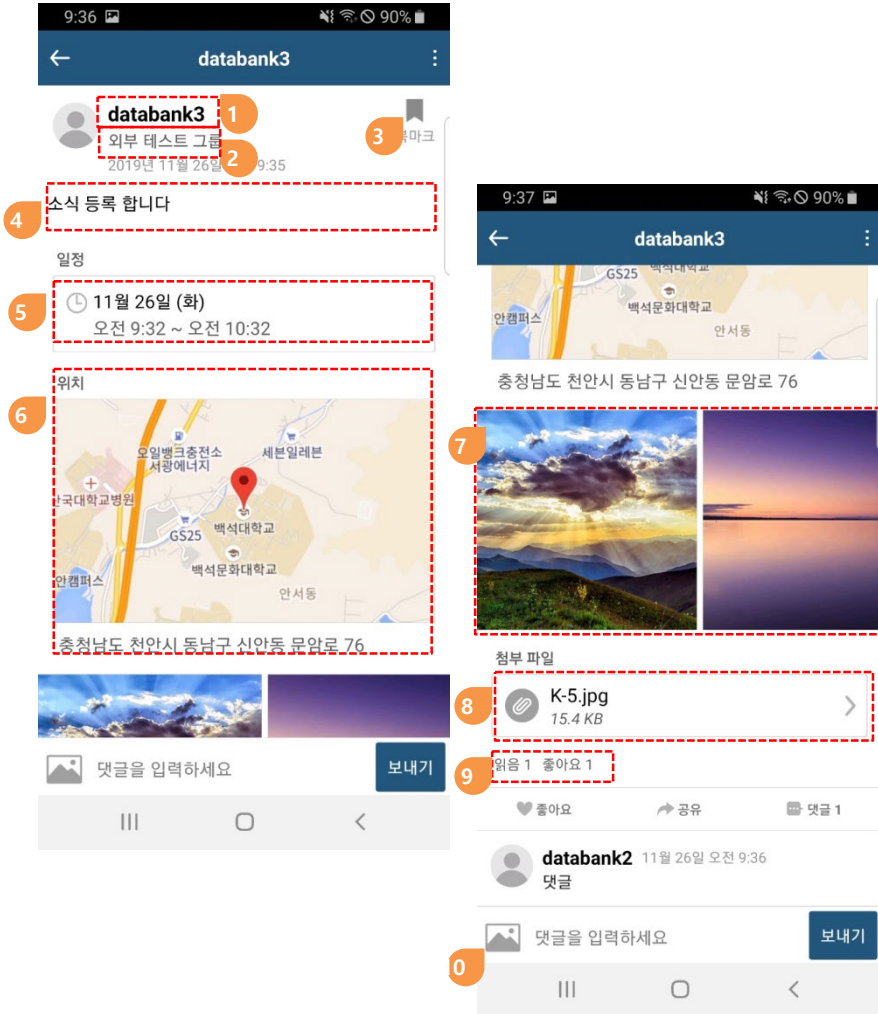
9:36 90%
databank3

databank3 1
외부 테스트 그룹 2
2019년 11월 26일 9:35
3 북마크

4 소식 등록 합니다

일정
5 11월 26일 (화)
오전 9:32 ~ 오전 10:32

6 위치
오일뱅크충전소 서광에너지
세븐일레븐
국대학교병원
GS25
백석대학교
백석문화대학교
안캠퍼스
안서동
충청남도 천안시 동남구 신안동 문암로 76

댓글을 입력하세요
보내기

9:37 90%
databank3

GS25
백석대학교
백석문화대학교
안캠퍼스
안서동
충청남도 천안시 동남구 신안동 문암로 76

7

첨부 파일
8 K-5.jpg
15.4 KB

9 읽음 1 좋아요 1

좋아요
공유
댓글 1

databank2 11월 26일 오전 9:36
댓글

댓글을 입력하세요
보내기
0